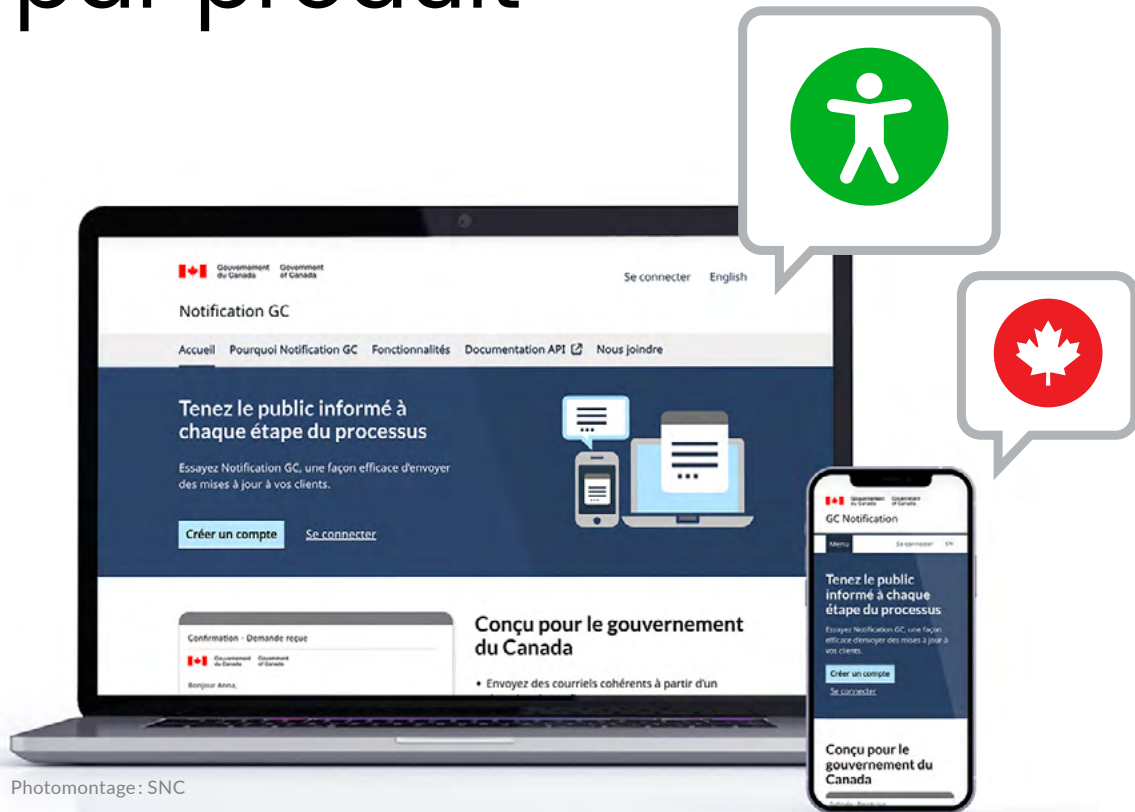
par produit

Gouvernement du Canada Government of Canada

Se connecter English

Notification GC

Accueil Pourquoi Notification GC Fonctionnalités Documentation API Nous joindre

Tenez le public informé à chaque étape du processus

Essayez Notification GC, une façon efficace d'envoyer des mises à jour à vos clients.

Créer un compte Se connecter

Confirmation - Demande reçue

Gouvernement du Canada Government of Canada

Bonjour Anna,

Conçu pour le gouvernement du Canada

• Envoyez des courriels cohérents à partir d'un

Gouvernement du Canada Government of Canada

GC Notification

Menu Se connecter EN

Tenez le public informé à chaque étape du processus

Essayez Notification GC, une façon efficace d'envoyer des mises à jour à vos clients.

Créer un compte

Se connecter

Conçu pour le gouvernement du Canada

Photomontage : SNC